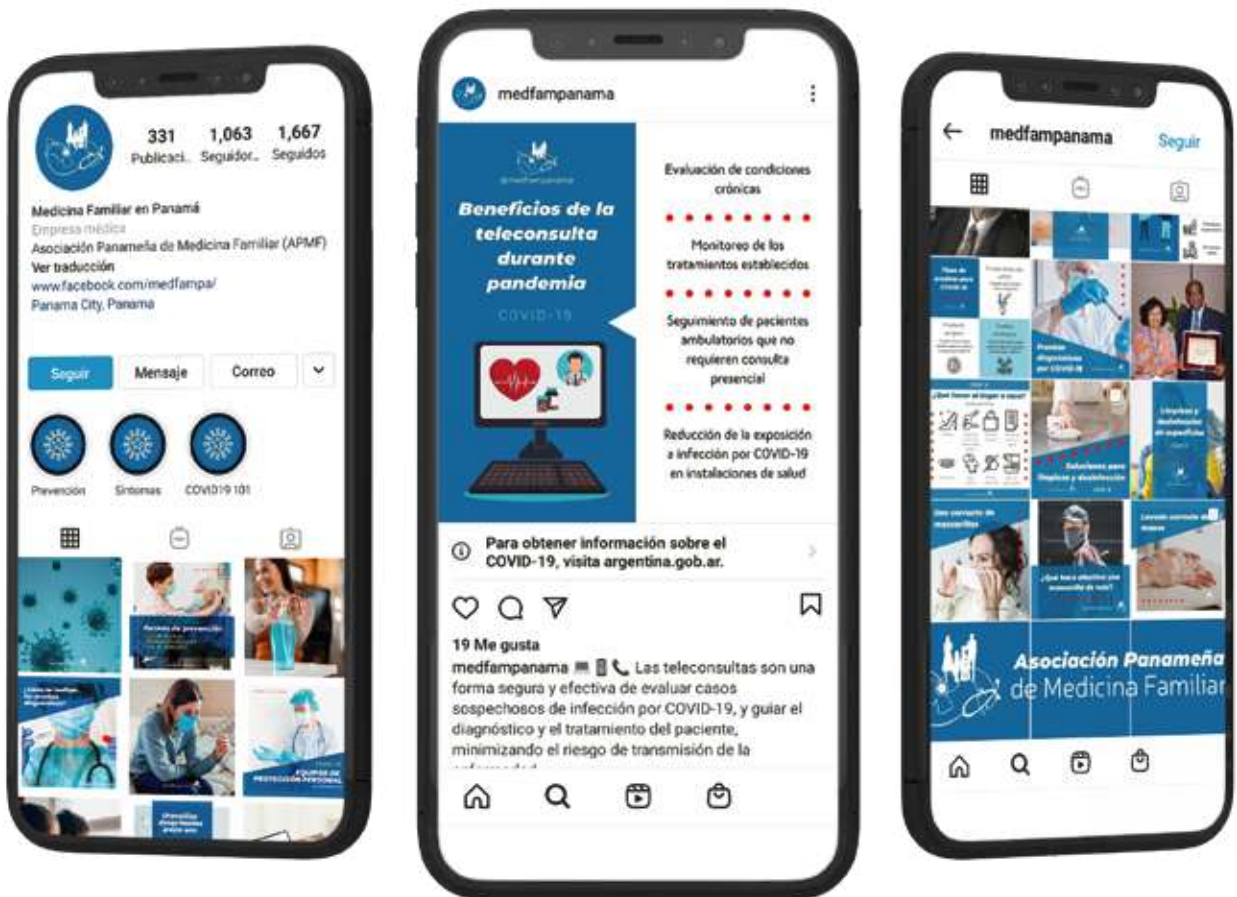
331 Publicaci... 1,063 Seguidor... 1,667 Seguidos

Medicina Familiar en Panamá
Empresa médica
Asociación Panameña de Medicina Familiar (APMF)
Ver traducción
www.facebook.com/medfampa/
Panama City, Panama

Seguir
Mensaje
Correo

Prevención
Síntomas
COVID19 101

Equipos de protección personal

medfampanama

@medfampanama
Beneficios de la teleconsulta durante pandemia
COVID-19

Evaluación de condiciones crónicas

Monitoreo de los tratamientos establecidos

Seguimiento de pacientes ambulatorios que no requieren consulta presencial

Reducción de la exposición a infección por COVID-19 en instalaciones de salud

Para obtener información sobre el COVID-19, visita argentina.gob.ar.

19 Me gusta
medfampanama 💻 📱 📞 Las teleconsultas son una forma segura y efectiva de evaluar casos sospechosos de infección por COVID-19, y guiar el diagnóstico y el tratamiento del paciente, minimizando el riesgo de transmisión de la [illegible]

medfampanama
Seguir

Pruebas diagnósticas por COVID-19
¿Qué tener en el hogar a mano?
Soluciones para limpieza y desinfección
Limpieza y desinfección de superficies
Uso correcto de mascarillas
¿Qué tan efectiva una mascarilla de tela?
Lavado correcto de manos

Asociación Panameña de Medicina Familiar